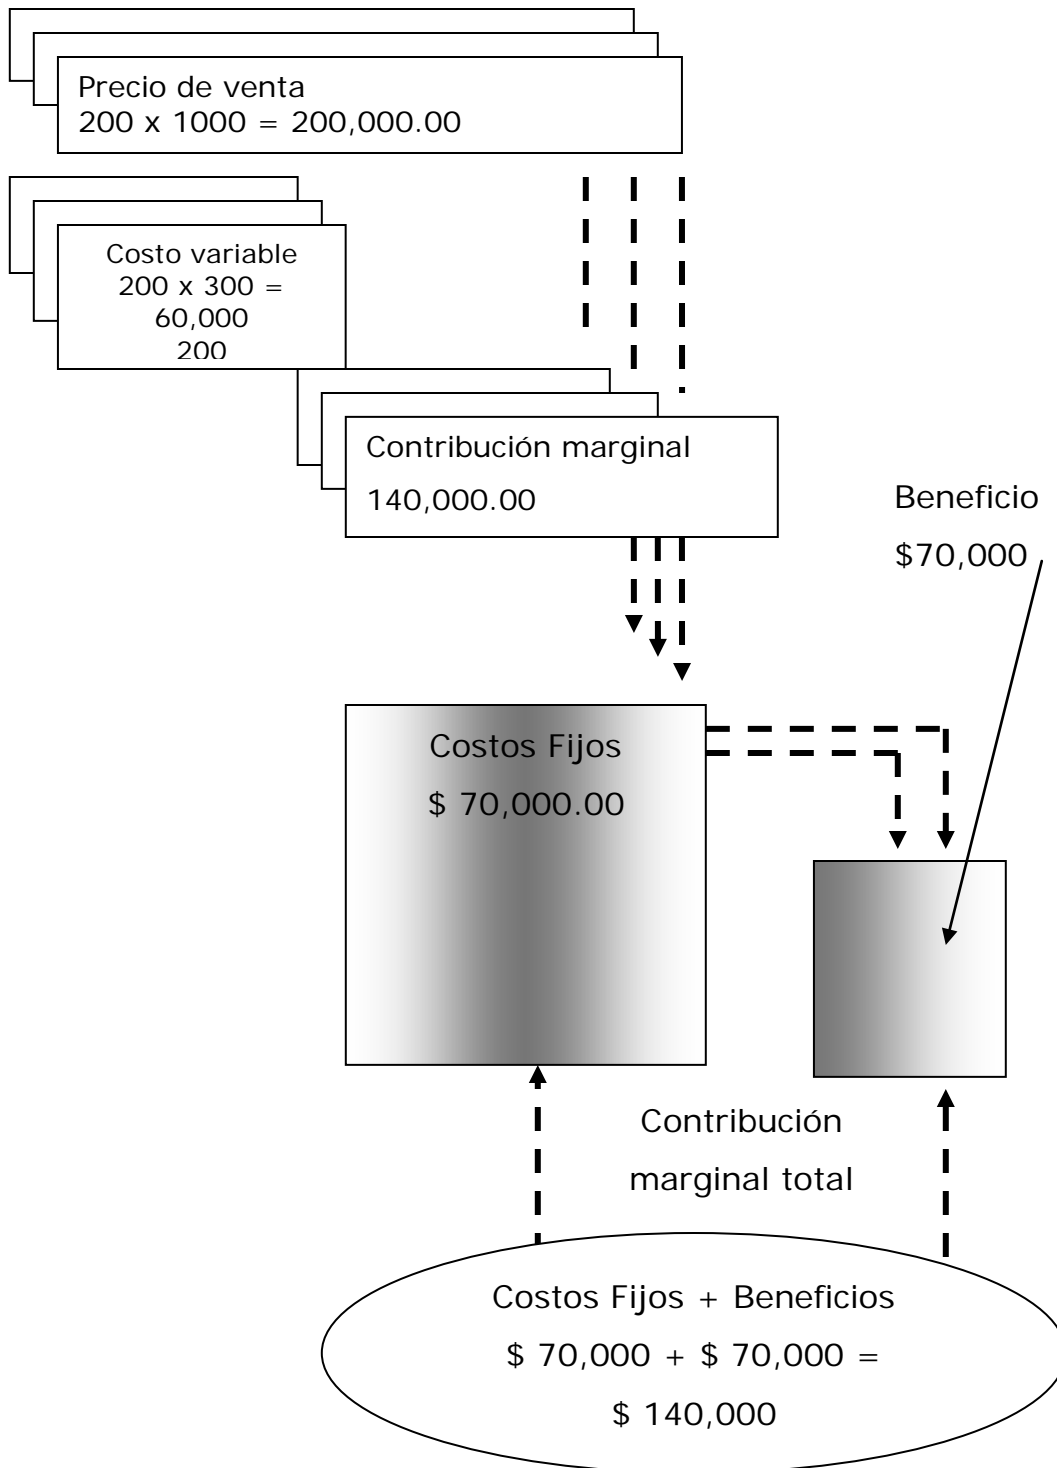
Precio de venta
200 x 1000 = 200,000.00

Costo variable
200 x 300 =
60,000
200

Contribución marginal
140,000.00

Beneficio
$70,000

Costos Fijos
$ 70,000.00

Contribución
marginal total

Costos Fijos + Beneficios
$ 70,000 + $ 70,000 =
$ 140,000